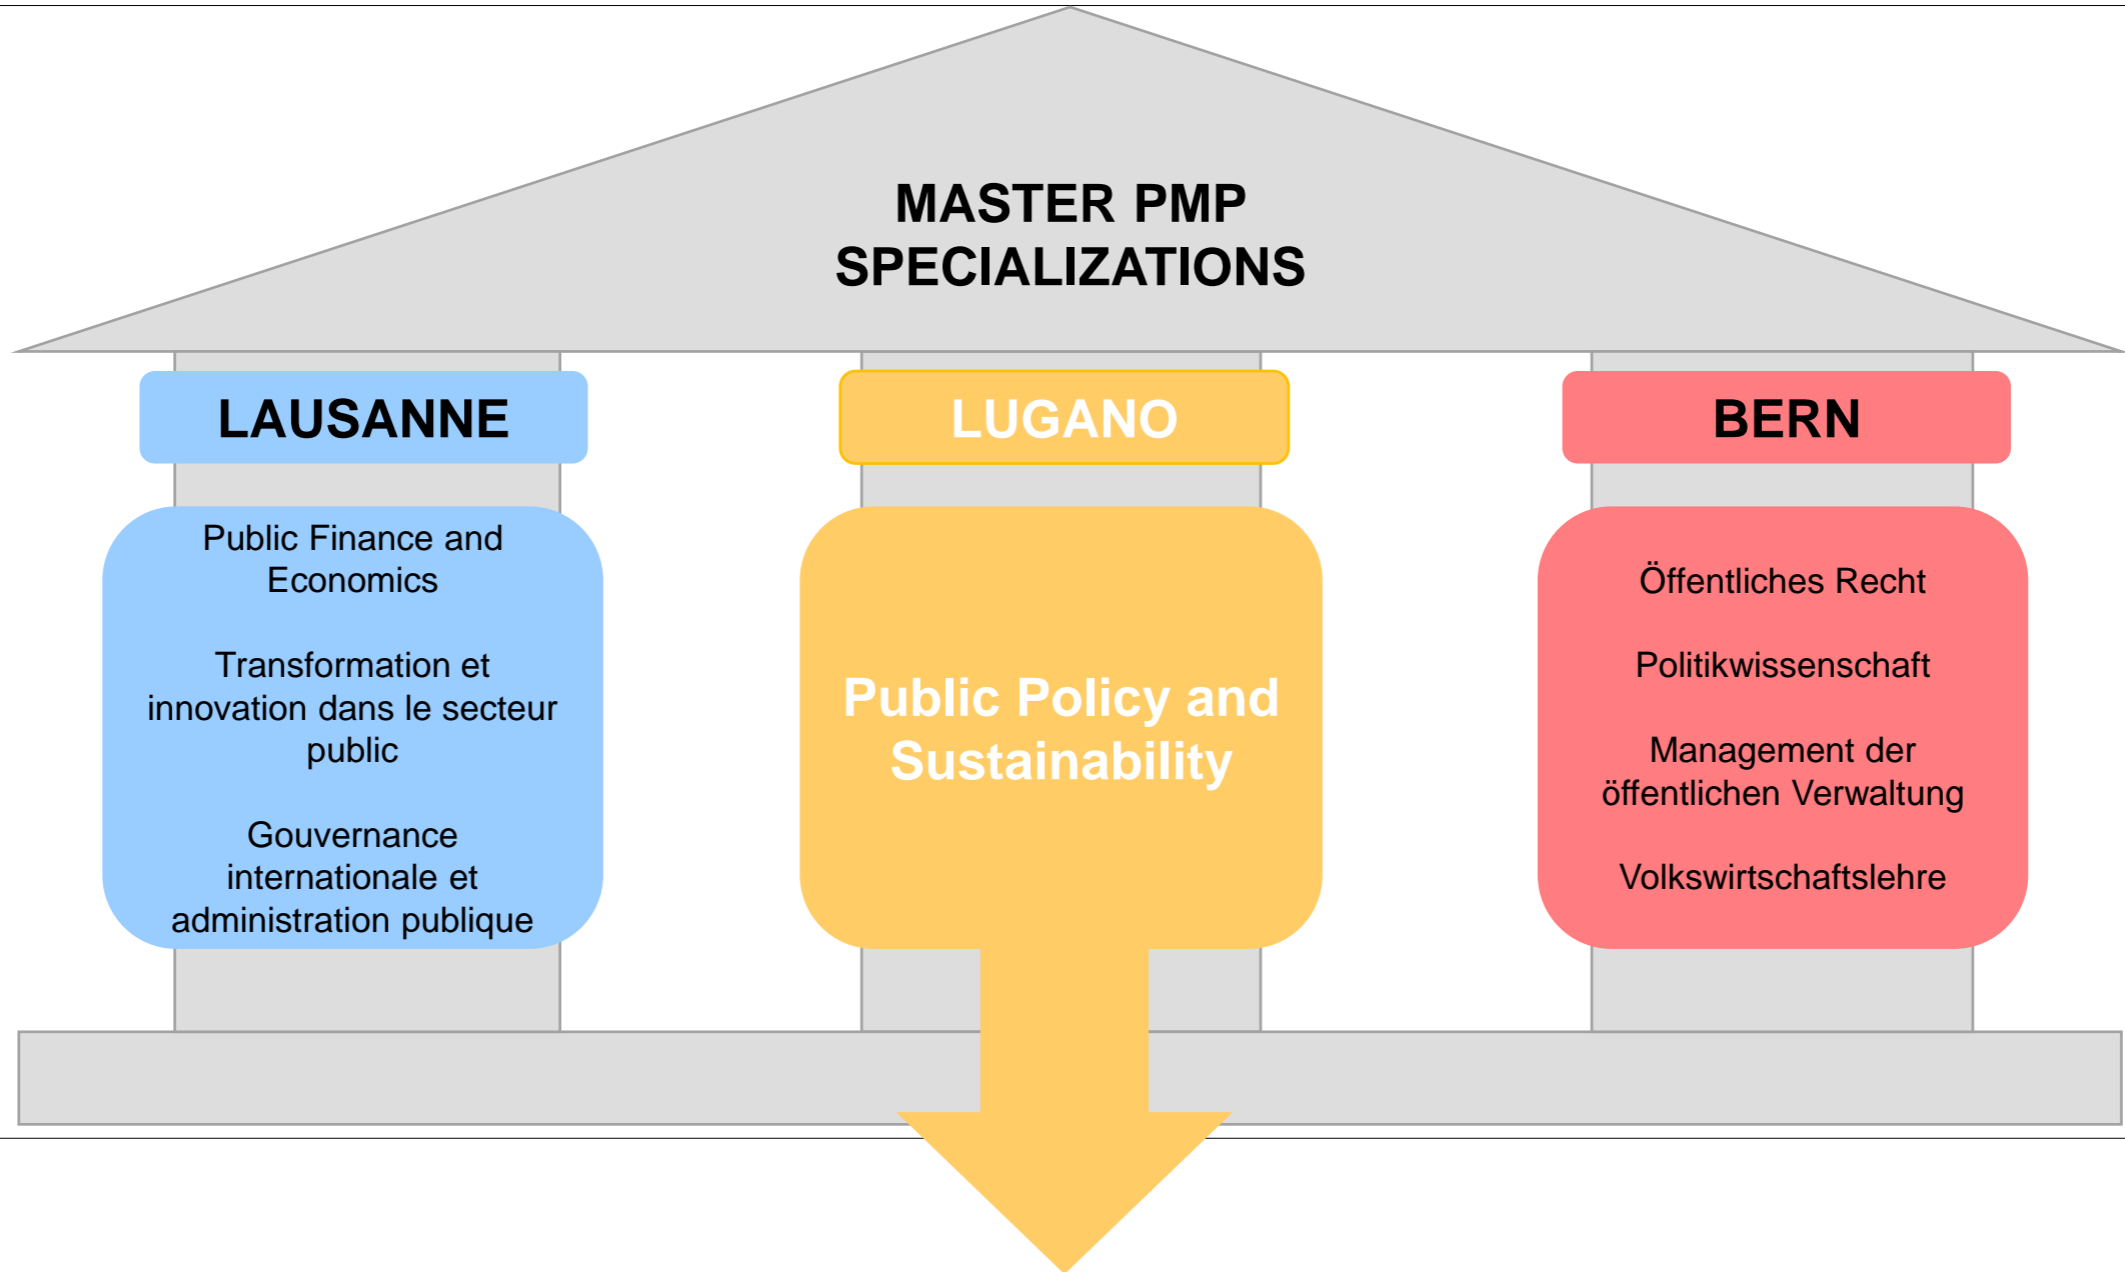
MASTER PMP
SPECIALIZATIONS

LAUSANNE

Public Finance and Economics

Transformation et innovation dans le secteur public

Gouvernance internationale et administration publique

LUGANO

Public Policy and Sustainability

BERN

Öffentliches Recht

Politikwissenschaft

Management der öffentlichen Verwaltung

Volkswirtschaftslehre